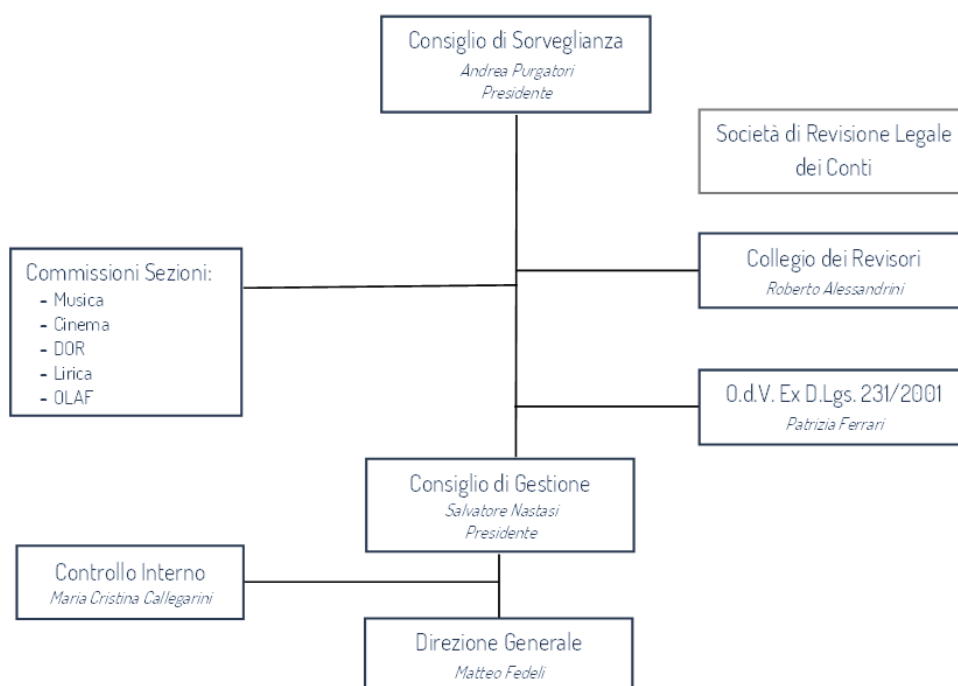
Consiglio di Sorveglianza
Andrea Purgatori
Presidente

Società di Revisione Legale dei Conti

Commissioni Sezioni:
- Musica
- Cinema
- DOR
- Lirica
- OLAF

Collegio dei Revisori
Roberto Alessandrini

O.d.V. Ex D.Lgs. 231/2001
Patrizia Ferrari

Consiglio di Gestione
Salvatore Nastasi
Presidente

Controllo Interno
Maria Cristina Callegarini

Direzione Generale
Matteo Fedeli